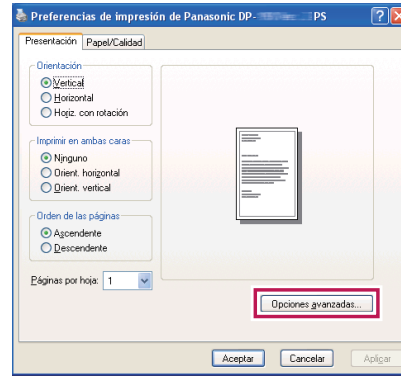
Preferencias de impresión de Panasonic DP-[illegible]PS

Presentación | Papel/Calidad

Orientación
Vertical
Horizontal
Horiz. con rotación

Imprimir en ambas caras
Ninguno
Orient. horizontal
Orient. vertical

Orden de las páginas
Ascendente
Descendente

Páginas por hoja: 1

Opciones avanzadas...

Aceptar | Cancelar | Aplicar